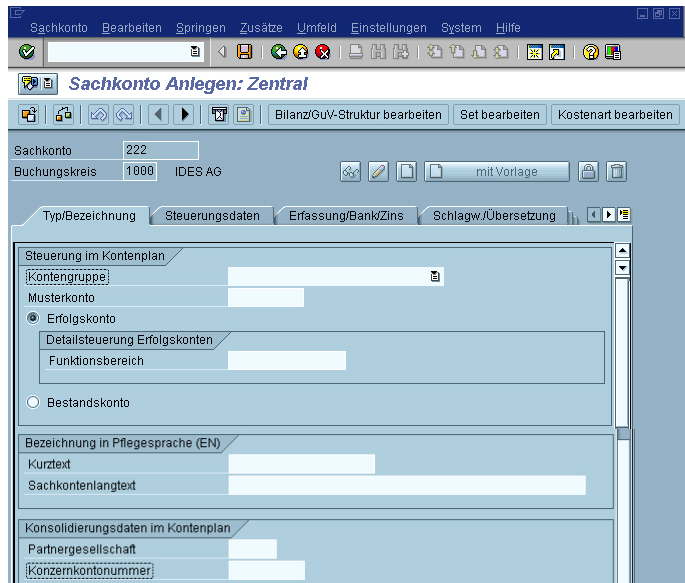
Sachkonto Bearbeiten Springen Zusätze Umfeld Einstellungen System Hilfe

Sachkonto Anlegen: Zentral

Bilanz/GuV-Struktur bearbeiten Set bearbeiten Kostenart bearbeiten

Sachkonto 222
Buchungskreis 1000 IDES AG

mit Vorlage

Typ/Bezeichnung Steuerungsdaten Erfassung/Bank/Zins Schlagw./Übersetzung

Steuerung im Kontenplan
Kontengruppe
Musterkonto
Erfolgskonto
Detailsteuerung Erfolgskonten
Funktionsbereich
Bestandskonto

Bezeichnung in Pflegesprache (EN)
Kurztext
Sachkontenlangtext

Konsolidierungsdaten im Kontenplan
Partnergesellschaft
Konzernkontonummer